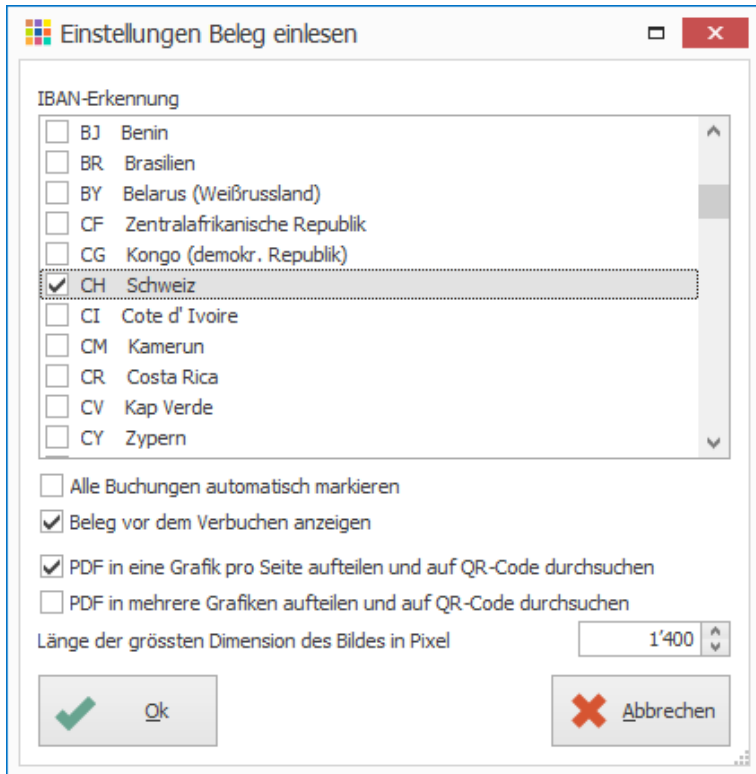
Einstellungen Beleg einlesen

IBAN-Erkennung

BJ Benin
BR Brasilien
BY Belarus (Weißrussland)
CF Zentralafrikanische Republik
CG Kongo (demokr. Republik)
CH Schweiz
CI Cote d' Ivoire
CM Kamerun
CR Costa Rica
CV Kap Verde
CY Zypern

Alle Buchungen automatisch markieren
Beleg vor dem Verbuchen anzeigen
PDF in eine Grafik pro Seite aufteilen und auf QR-Code durchsuchen
PDF in mehrere Grafiken aufteilen und auf QR-Code durchsuchen
Länge der grössten Dimension des Bildes in Pixel 1'400

Ok
Abbrechen